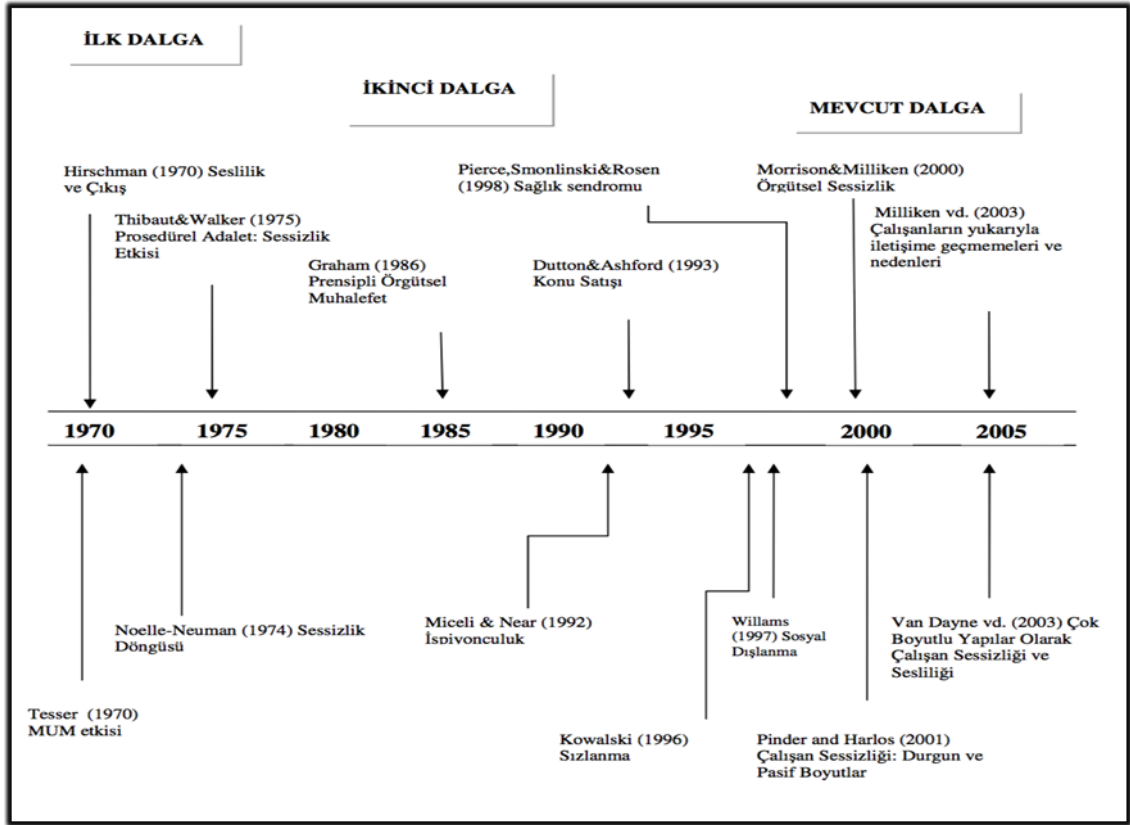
İLK DALGA

İKİNCİ DALGA

MEVCUT DALGA

Hirschman (1970) Seslilik ve Çıkış

Thibaut&Walker (1975) Prosedürel Adalet: Sessizlik Etkisi

Graham (1986) Prensipli Örgütsel Muhalefet

Pierce,Smonlinski&Rosen (1998) Sağlık sendromu

Dutton&Ashford (1993) Konu Satışı

Morrison&Milliken (2000) Örgütsel Sessizlik

Milliken vd. (2003) Çalışanların yukarıyla iletişime geçmemeleri ve nedenleri

1970 1975 1980 1985 1990 1995 2000 2005

Noelle-Neuman (1974) Sessizlik Döngüsü

Tesser (1970) MUM etkisi

Miceli & Near (1992) İspivonculuk

Kowalski (1996) Sızlanma

Willams (1997) Sosyal Dışlanma

Van Dayne vd. (2003) Çok Boyutlu Yapılar Olarak Çalışan Sessizliği ve Sesliliği

Pinder and Harlos (2001) Çalışan Sessizliği: Durgun ve Pasif Boyutlar